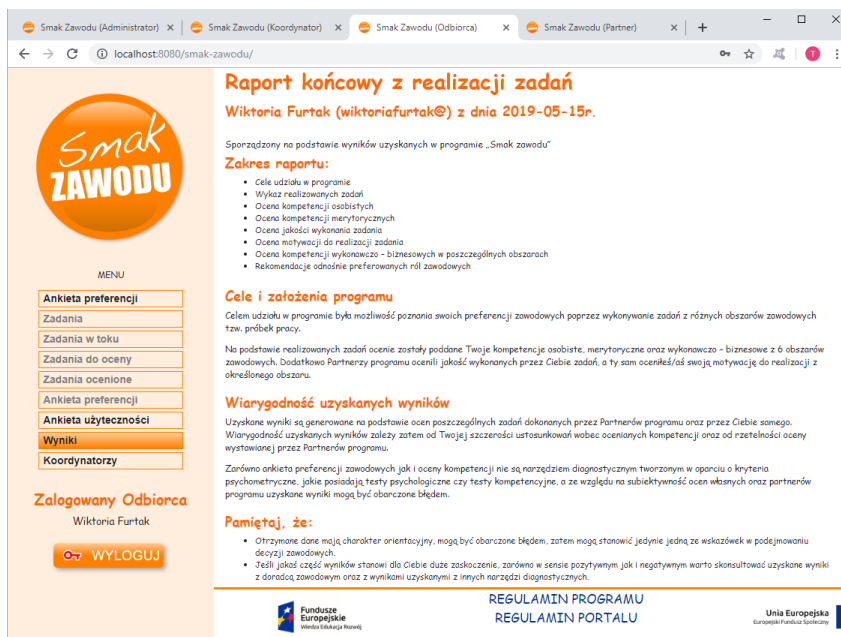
Smak Zawodu (Administrator) ×
Smak Zawodu (Koordynator) ×
Smak Zawodu (Odbiorca) ×
Smak Zawodu (Partner) ×
+

localhost:8080/smak-zawodu/

T

Smak ZAWODU

MENU
Ankieta preferencji
Zadania
Zadania w toku
Zadania do oceny
Zadania ocenione
Ankieta preferencji
Ankieta użyteczności
Wyniki
Koordynatorzy

Zalogowany Odbiorca
Wiktoria Furtak

WYLOGUJ

Raport końcowy z realizacji zadań
Wiktoria Furtak (wiktoriafurtak@) z dnia 2019-05-15r.

Sporządzony na podstawie wyników uzyskanych w programie „Smak zawodu"

Zakres raportu:
- Cele udziału w programie
- Wykaz realizowanych zadań
- Ocena kompetencji osobistych
- Ocena kompetencji merytorycznych
- Ocena jakości wykonania zadania
- Ocena motywacji do realizacji zadania
- Ocena kompetencji wykonawczo - biznesowych w poszczególnych obszarach
- Rekomendacje odnośnie preferowanych ról zawodowych

Cele i założenia programu
Celem udziału w programie była możliwość poznania swoich preferencji zawodowych poprzez wykonywanie zadań z różnych obszarów zawodowych tzw. próbek pracy.

Na podstawie realizowanych zadań ocenie zostały poddane Twoje kompetencje osobiste, merytoryczne oraz wykonawczo - biznesowe z 6 obszarów zawodowych. Dodatkowo Partnerzy programu ocenili jakość wykonanych przez Ciebie zadań, a ty sam oceniłeś/aś swoją motywację do realizacji z określonego obszaru.

Wiarygodność uzyskanych wyników
Uzyskane wyniki są generowane na podstawie ocen poszczególnych zadań dokonanych przez Partnerów programu oraz przez Ciebie samego. Wiarygodność uzyskanych wyników zależy zatem od Twojej szczerości ustosunkowań wobec ocenianych kompetencji oraz od rzetelności oceny wystawianej przez Partnerów programu.

Zarówno ankieta preferencji zawodowych jak i oceny kompetencji nie są narzędziem diagnostycznym tworzonym w oparciu o kryteria psychometryczne, jakie posiadają testy psychologiczne czy testy kompetencyjne, a ze względu na subiektywność ocen własnych oraz partnerów programu uzyskane wyniki mogą być obarczone błędem.

Pamiętaj, że:
- Otrzymane dane mają charakter orientacyjny, mogą być obarczone błędem, zatem mogą stanowić jedynie jedną ze wskazówek w podejmowaniu decyzji zawodowych.
- Jeśli jakaś część wyników stanowi dla Ciebie duże zaskoczenie, zarówno w sensie pozytywnym jak i negatywnym warto skonsultować uzyskane wyniki z doradcą zawodowym oraz z wynikami uzyskanymi z innych narzędzi diagnostycznych.

Fundusze Europejskie
Wiedza Edukacja Rozwój
REGULAMIN PROGRAMU
REGULAMIN PORTALU
Unia Europejska
Europejski Fundusz Społeczny